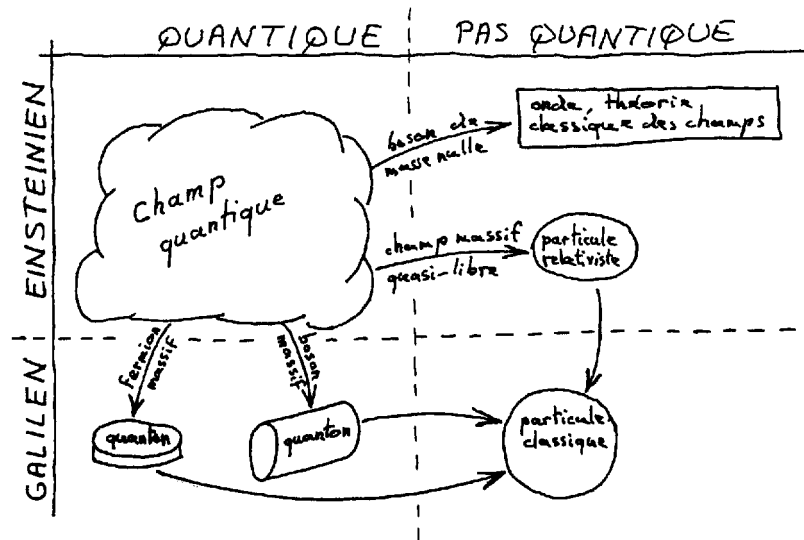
QUANTIQUE | PAS QUANTIQUE

EINSTEINIEN

GALILEN

Champ quantique

boson de masse nulle

onde, théorie classique des champs

champ massif quasi-libre

particule relativiste

fermion massif

boson massif

quanton

quanton

particule classique